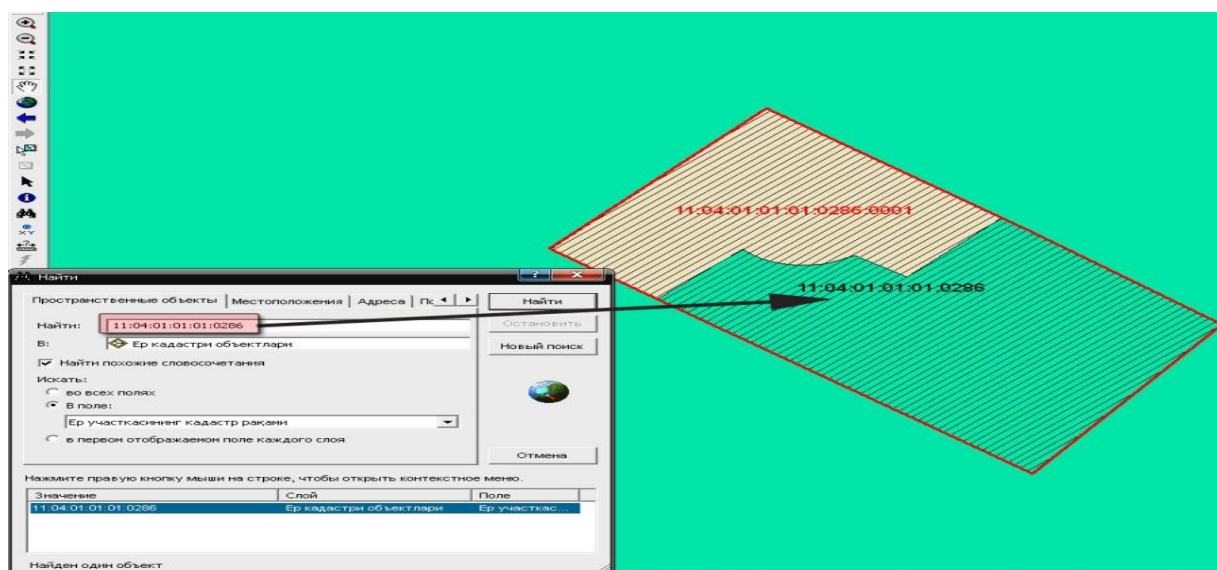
11:04:01:01:01:0286:0001

11:04:01:01:01:0286

Найти

Пространственные объекты | Местоположения | Адреса | По

Найти

Остановить

Новый поиск

Найти: 11:04:01:01:01:0286

В: Ер кадастри объектлари

Найти похожие словосочетания

Искать:

во всех полях

В поле:

Ер участкасининг кадастр рақами

в первом отображаемом поле каждого слоя

Отмена

Нажмите правую кнопку мыши на строке, чтобы открыть контекстное меню.

| Значение | Слой | Поле |
|---|---|---|
| 11:04:01:01:01:0286 | Ер кадастри объектлари | Ер участкас... |

Найден один объект

XY